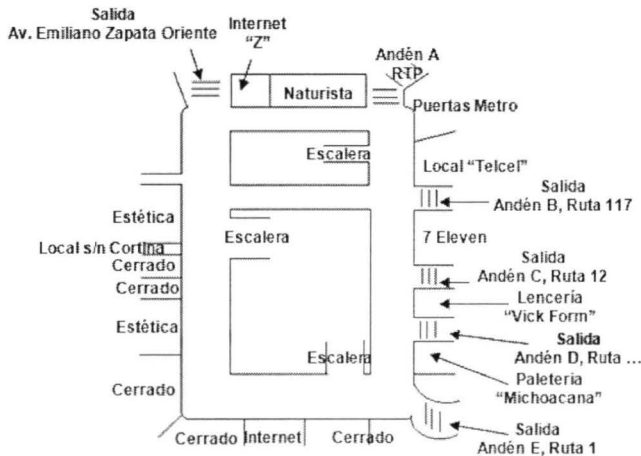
Salida
Av. Emiliano Zapata Oriente

Internet
"Z"

Naturista

Andén A
RTP

Puertas Metro

Escalera

Local "Telcel"

Salida
Andén B, Ruta 117

Estética

Escalera

Local s/n Cortina

7 Eleven

Cerrado

Cerrado

Salida
Andén C, Ruta 12

Lencería
"Vick Form"

Estética

Salida
Andén D, Ruta ...

Escalera

Paleteria
"Michoacana"

Cerrado

Salida
Andén E, Ruta 1

Cerrado Internet Cerrado